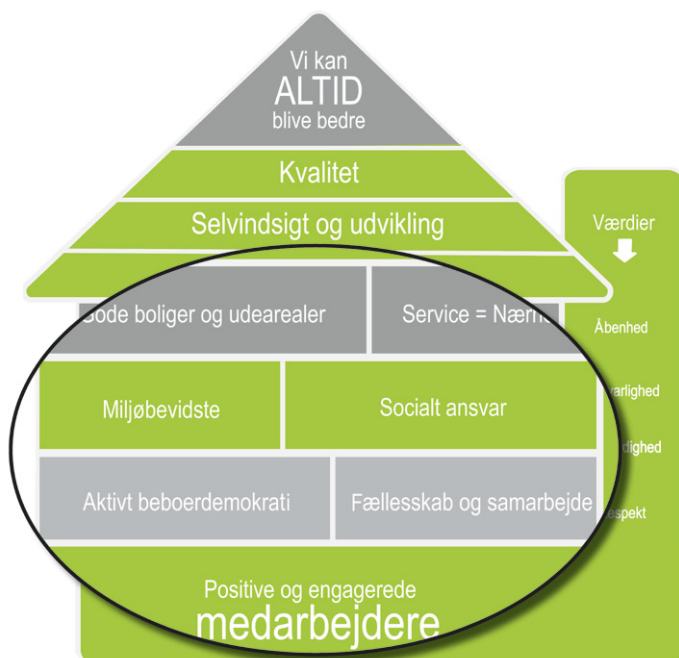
Vi kan
ALTID
blive bedre

Kvalitet

Selvindsigt og udvikling

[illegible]ode boliger og udearealer

Service = Nærh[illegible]

Miljøbevidste

Socialt ansvar

Aktivt beboerdemokrati

Fællesskab og samarbejde

Positive og engagerede
medarbejdere

Værdier

Åbenhed

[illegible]ærlighed

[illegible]dighed

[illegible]espekt